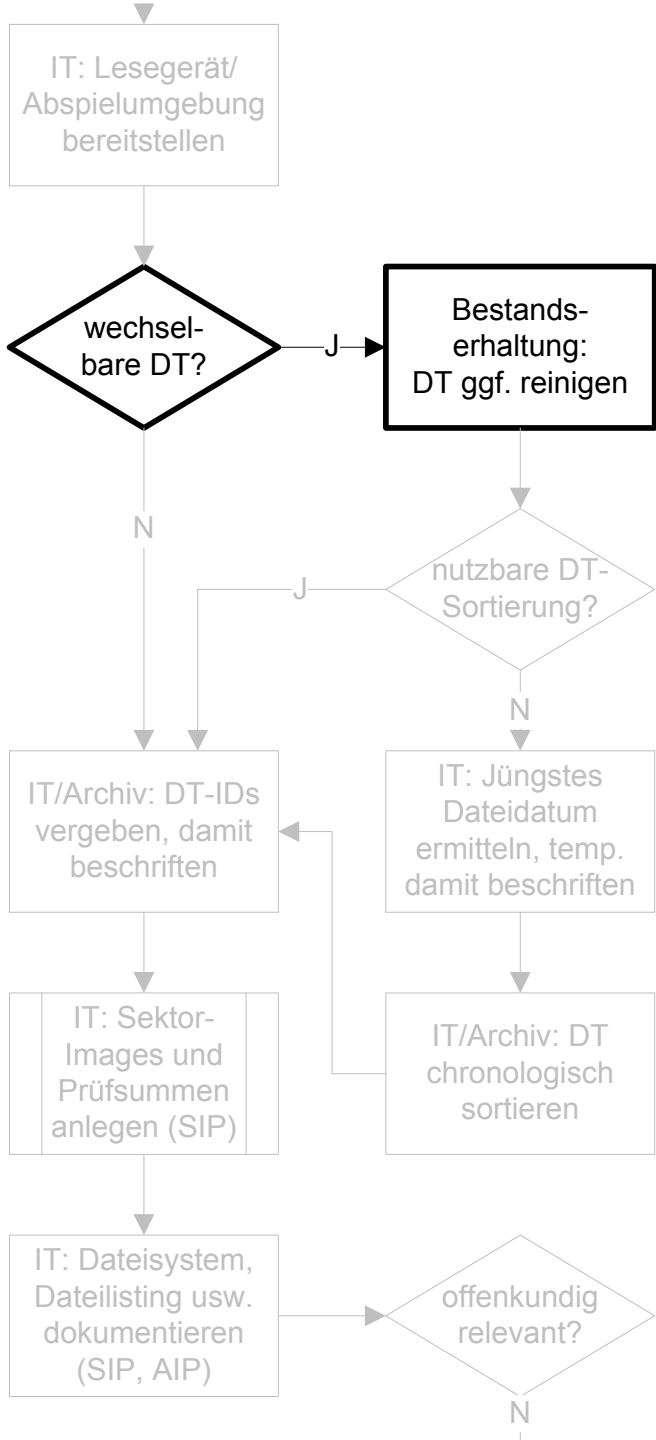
IT: Lesegerät/ Abspielumgebung bereitstellen

wechselbare DT?

J

Bestandserhaltung: DT ggf. reinigen

N

nutzbare DT-Sortierung?

J

N

IT/Archiv: DT-IDs vergeben, damit beschriften

IT: Jüngstes Dateidatum ermitteln, temp. damit beschriften

IT: Sektor-Images und Prüfsummen anlegen (SIP)

IT/Archiv: DT chronologisch sortieren

IT: Dateisystem, Dateilisting usw. dokumentieren (SIP, AIP)

offenkundig relevant?

N